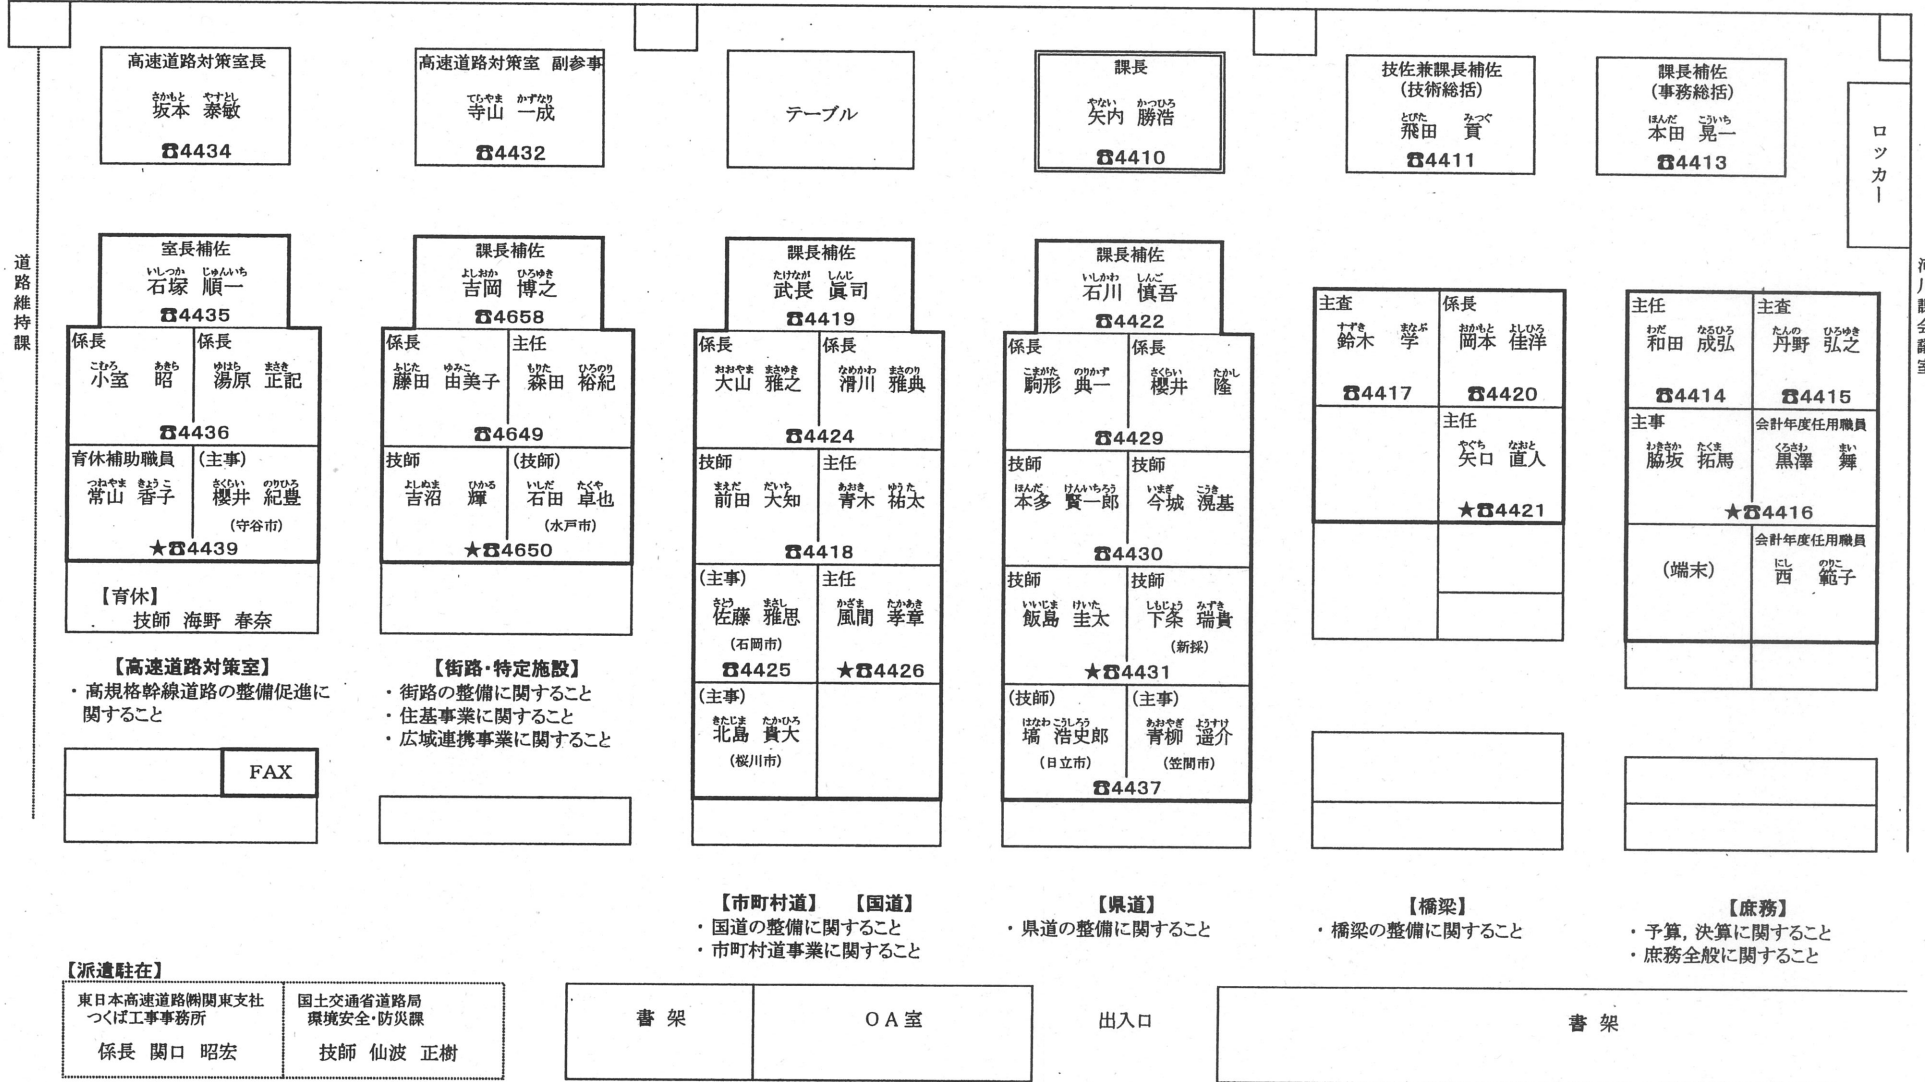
高速道路対策室長
さかもと やすとし
坂本 泰敏
☎4434

高速道路対策室 副参事
てらやま かずなり
寺山 一成
☎4432

テーブル

課長
やない かつひろ
矢内 勝浩
☎4410

技佐兼課長補佐
(技術総括)
とびた みつぐ
飛田 貢
☎4411

課長補佐
(事務総括)
ほんだ こういち
本田 晃一
☎4413

ロッカー

道路維持課

室長補佐
いしつか じゅんいち
石塚 順一
☎4435

係長
こむろ あきら
小室 昭

係長
ゆはら まさき
湯原 正記
☎4436

育休補助職員
つねやま きょうこ
常山 香子

(主事)
さくらい のりひろ
櫻井 紀豊
(守谷市)
★☎4439

【育休】
技師 海野 春奈

課長補佐
よしおか ひろゆき
吉岡 博之
☎4658

係長
ふじた ゆみこ
藤田 由美子

主任
もりた ひろのり
森田 裕紀
☎4649

技師
よしぬま ひかる
吉沼 輝

(技師)
いしだ たくや
石田 卓也
(水戸市)
★☎4650

課長補佐
たけなが しんじ
武長 眞司
☎4419

係長
おおやま まさゆき
大山 雅之

係長
なめかわ まさのり
滑川 雅典
☎4424

技師
まえだ だいち
前田 大知

主任
あおき ゆうた
青木 祐太
☎4418

(主事)
さとう まさし
佐藤 雅思
(石岡市)
☎4425

主任
かざま たかあき
風間 孝章
★☎4426

(主事)
きたじま たかひろ
北島 貴大
(桜川市)

課長補佐
いしかわ しんご
石川 慎吾
☎4422

係長
こまがた のりかず
駒形 典一

係長
さくらい たかし
櫻井 隆
☎4429

技師
ほんだ けんいちろう
本多 賢一郎

技師
いまぎ こうき
今城 滉基
☎4430

技師
いいじま けいた
飯島 圭太

技師
しもじょう みずき
下条 瑞貴
(新採)
★☎4431

(技師)
はなわ こうしろう
塙 浩史郎
(日立市)

(主事)
あおやぎ ようすけ
青柳 遥介
(笠間市)
☎4437

主査
すずき まなぶ
鈴木 学
☎4417

係長
おかもと よしひろ
岡本 佳洋
☎4420

主任
やぐち なおと
矢口 直人
★☎4421

主任
わだ なるひろ
和田 成弘
☎4414

主査
たんの ひろゆき
丹野 弘之
☎4415

主事
わきさか たくま
脇坂 拓馬

会計年度任用職員
くろさわ まい
黒澤 舞
★☎4416

(端末)

会計年度任用職員
にし のりこ
西 範子

【高速道路対策室】
・高規格幹線道路の整備促進に関すること

【街路・特定施設】
・街路の整備に関すること
・住基事業に関すること
・広域連携事業に関すること

FAX

【市町村道】 【国道】
・国道の整備に関すること
・市町村道事業に関すること

【県道】
・県道の整備に関すること

【橋梁】
・橋梁の整備に関すること

【庶務】
・予算, 決算に関すること
・庶務全般に関すること

【派遣駐在】
東日本高速道路㈱関東支社
つくば工事事務所
係長 関口 昭宏

国土交通省道路局
環境安全・防災課
技師 仙波 正樹

書 架
OA室
出入口
書 架